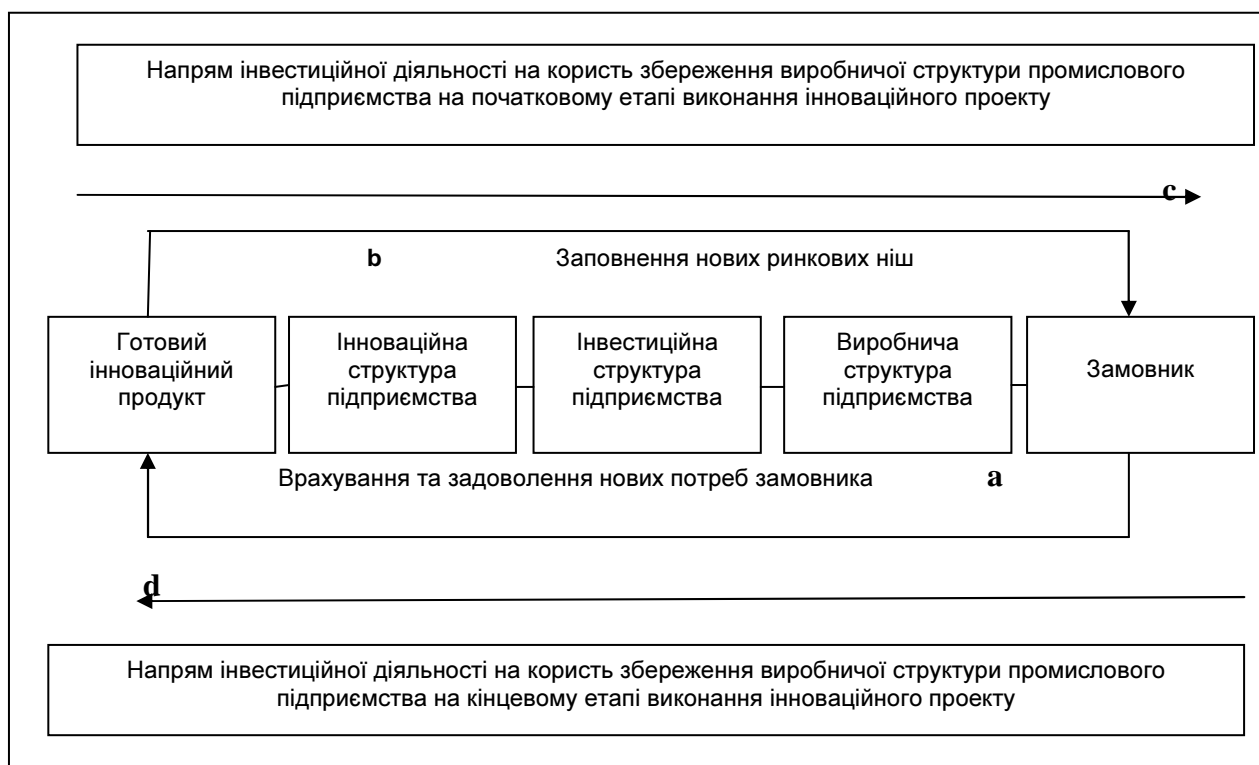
Напрям інвестиційної діяльності на користь збереження виробничої структури промислового підприємства на початковому етапі виконання інноваційного проекту

c

b

Заповнення нових ринкових ніш

Готовий інноваційний продукт

Інноваційна структура підприємства

Інвестиційна структура підприємства

Виробнича структура підприємства

Замовник

Врахування та задоволення нових потреб замовника

a

d

Напрям інвестиційної діяльності на користь збереження виробничої структури промислового підприємства на кінцевому етапі виконання інноваційного проекту